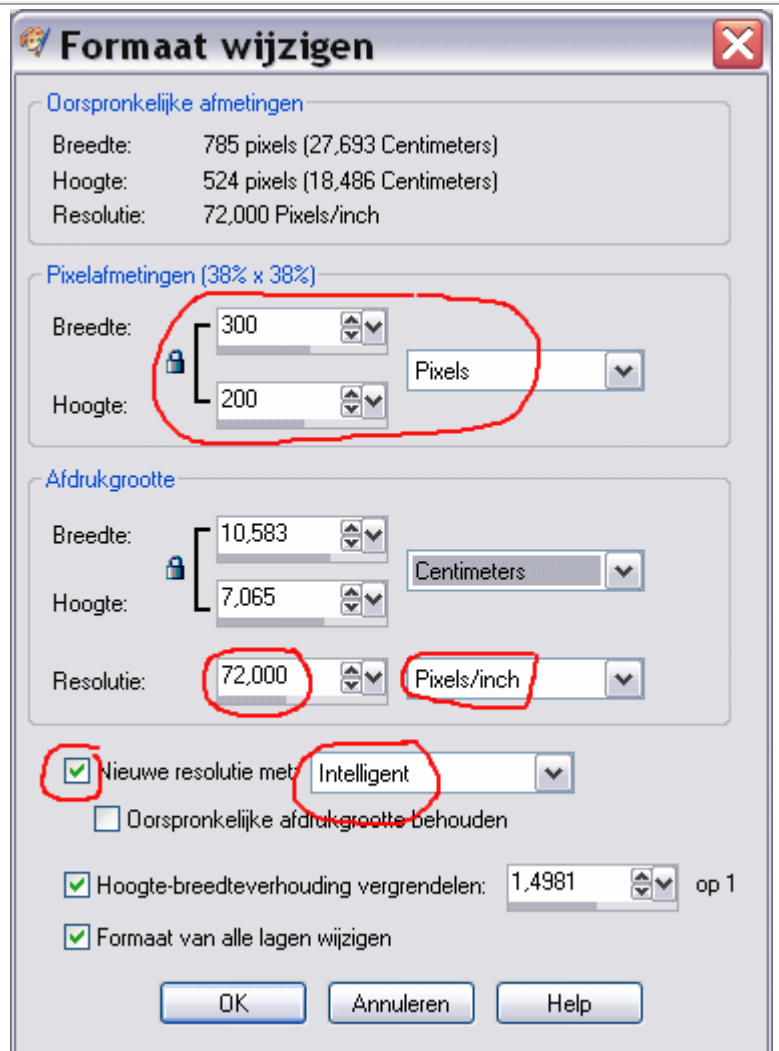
Formaat wijzigen

Oorspronkelijke afmetingen
Breedte: 785 pixels (27,693 Centimeters)
Hoogte: 524 pixels (18,486 Centimeters)
Resolutie: 72,000 Pixels/inch

Pixelafmetingen (38% x 38%)
Breedte: 300
Hoogte: 200
Pixels

Afdrukgrootte
Breedte: 10,583
Hoogte: 7,065
Centimeters
Resolutie: 72,000
Pixels/inch

Nieuwe resolutie met: Intelligent
Oorspronkelijke afdrukgrootte behouden
Hoogte-breedteverhouding vergrendelen: 1,4981 op 1
Formaat van alle lagen wijzigen

OK Annuleren Help